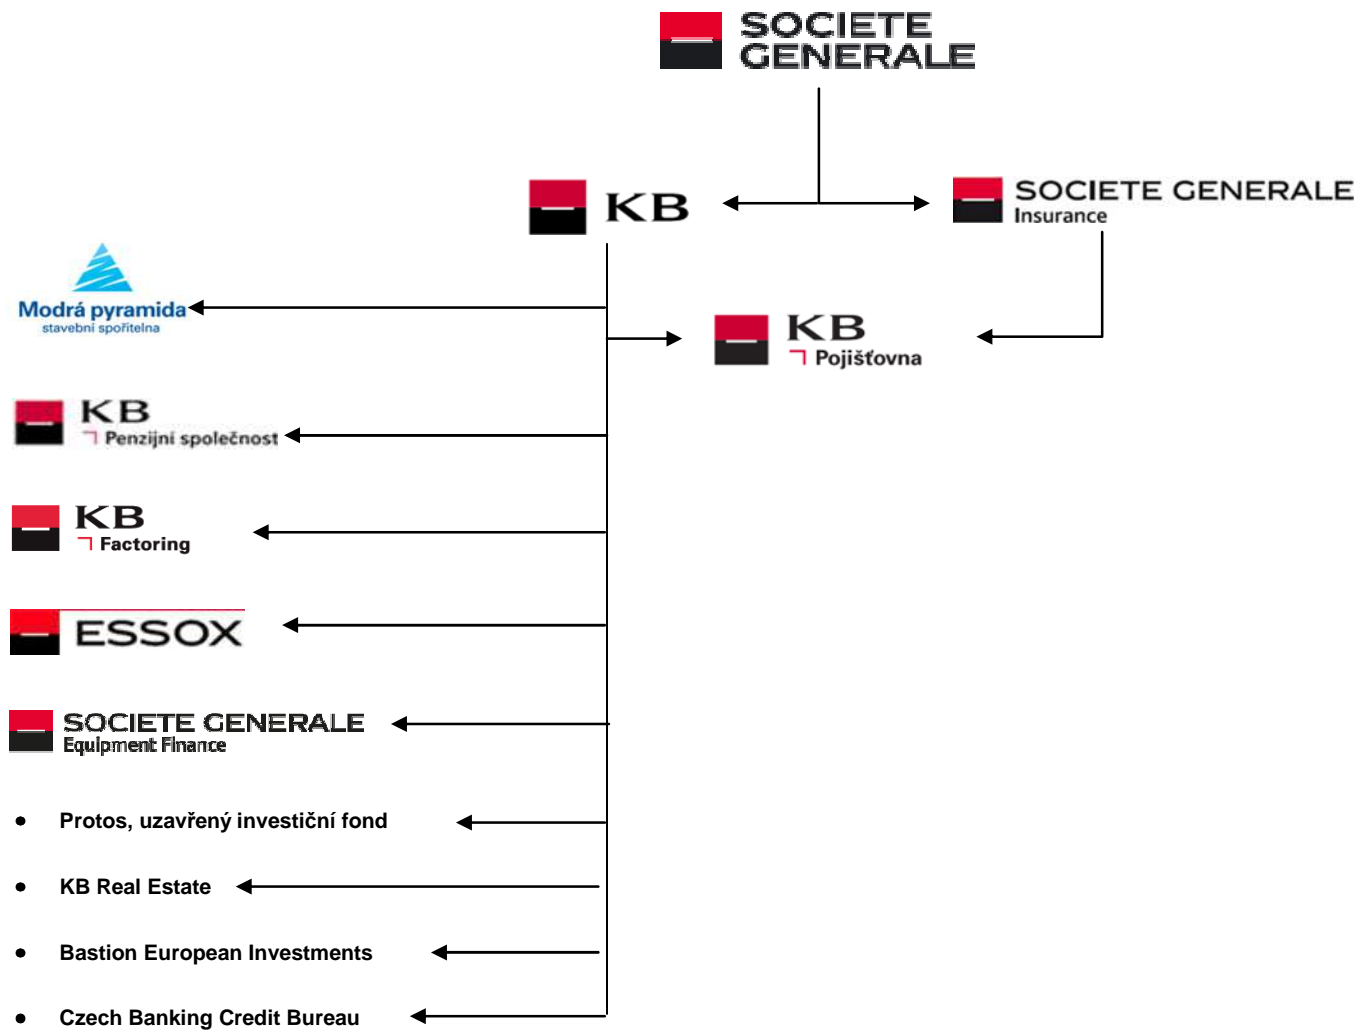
SOCIETE GENERALE

KB

SOCIETE GENERALE Insurance

Modrá pyramida stavební spořitelna

KB Pojišťovna

KB Penzijní společnost

KB Factoring

ESSOX

SOCIETE GENERALE Equipment Finance

- Protos, uzavřený investiční fond
- KB Real Estate
- Bastion European Investments
- Czech Banking Credit Bureau